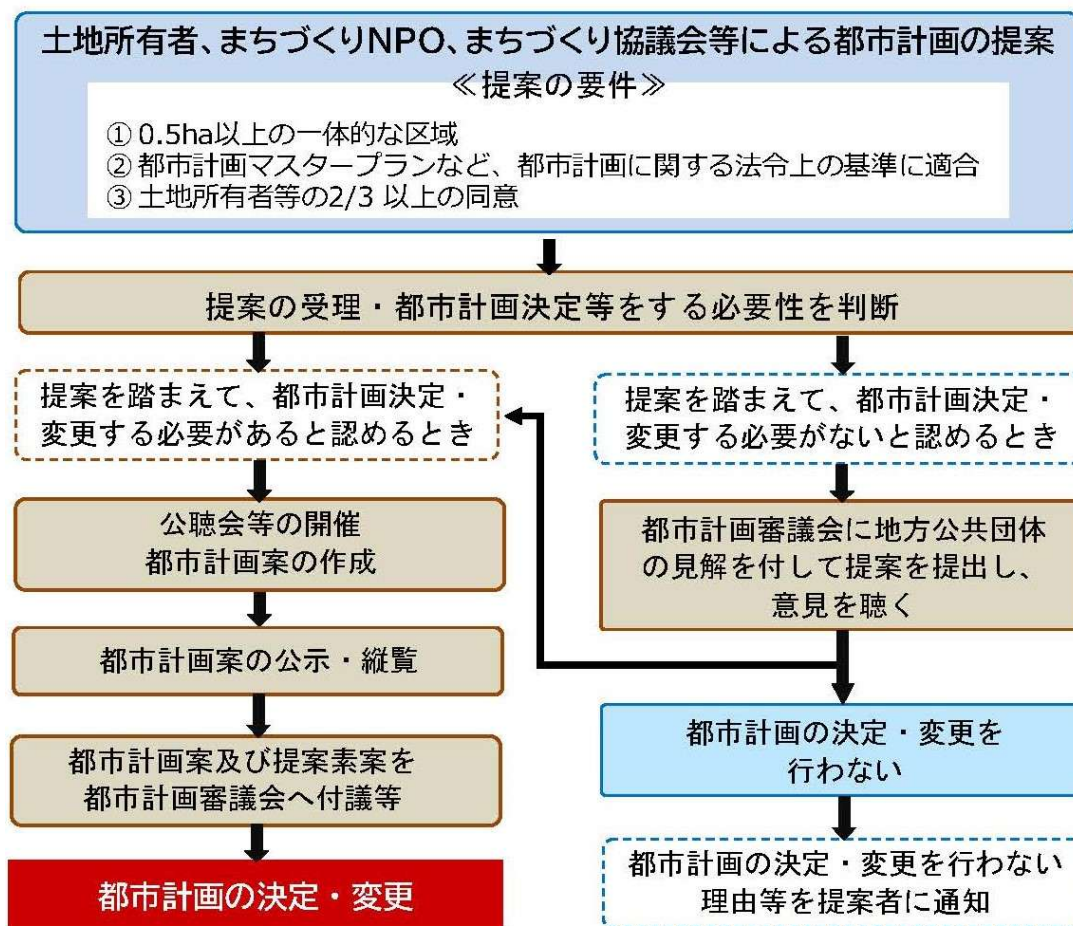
土地所有者、まちづくりNPO、まちづくり協議会等による都市計画の提案
≪提案の要件≫
① 0.5ha以上の一体的な区域
② 都市計画マスタープランなど、都市計画に関する法令上の基準に適合
③ 土地所有者等の2/3 以上の同意

提案の受理・都市計画決定等をする必要性を判断

提案を踏まえて、都市計画決定・変更する必要があると認めるとき

公聴会等の開催
都市計画案の作成

都市計画案の公示・縦覧

都市計画案及び提案素案を都市計画審議会へ付議等

都市計画の決定・変更

提案を踏まえて、都市計画決定・変更する必要がないと認めるとき

都市計画審議会に地方公共団体の見解を付して提案を提出し、意見を聴く

都市計画の決定・変更を行わない

都市計画の決定・変更を行わない理由等を提案者に通知